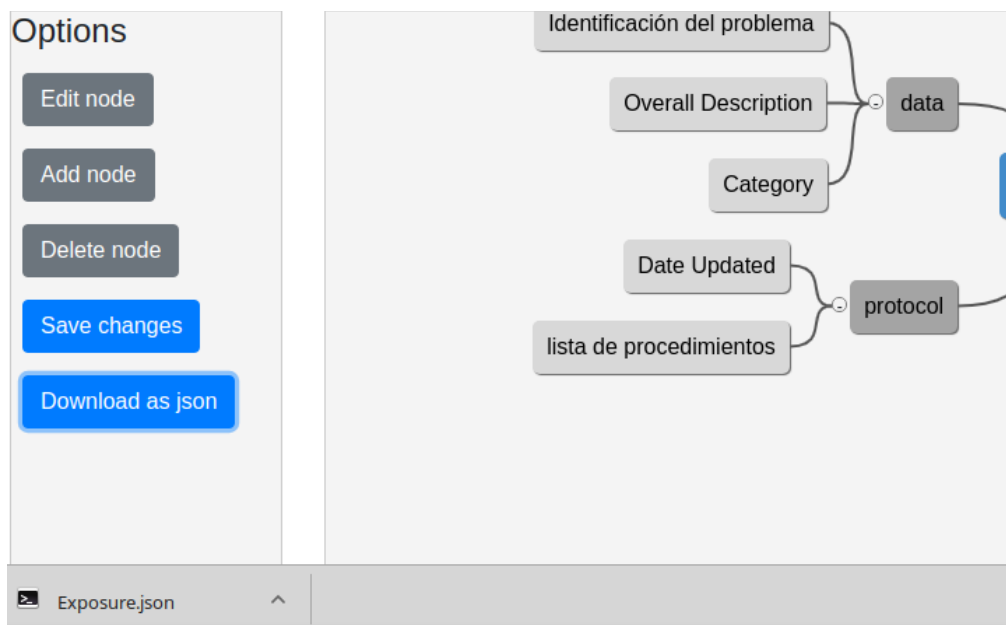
Options

Edit node

Add node

Delete node

Save changes

Download as json

Identificación del problema

Overall Description

Category

data

Date Updated

lista de procedimientos

protocol

Exposure.json